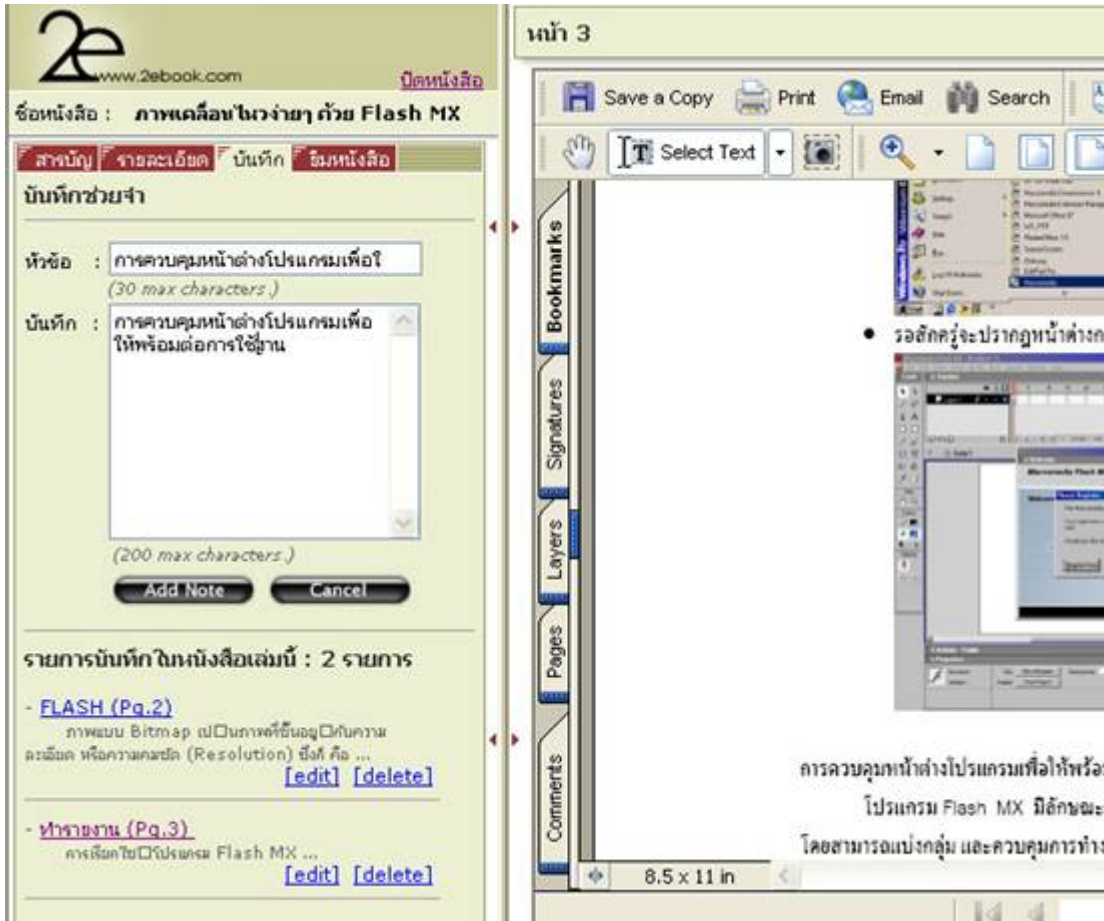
2e
www.2ebook.com
ปิดหนังสือ
ชื่อหนังสือ : ภาพเคลื่อนไหวง่ายๆ ด้วย Flash MX

สารบัญ | รายละเอียด | บันทึก | ชมหนังสือ

บันทึกช่วยจำ

หัวข้อ : การควบคุมหน้าต่างโปรแกรมเพื่อใ
(30 max characters.)
บันทึก : การควบคุมหน้าต่างโปรแกรมเพื่อให้พร้อมต่อการใช้งาน
(200 max characters.)
Add Note
Cancel

รายการบันทึกในหนังสือเล่มนี้ : 2 รายการ

- FLASH (Pg.2)
ภาพแบบ Bitmap เป็นภาพที่ขึ้นอยู่กับความละเอียด หรือความคมชัด (Resolution) ซึ่งก็ คือ ...
[edit] [delete]

- ทำรายงาน (Pg.3)
การเลือกใช้โปรแกรม Flash MX ...
[edit] [delete]

หน้า 3

Save a Copy
Print
Email
Search
Select Text

Bookmarks
Signatures
Layers
Pages
Comments

• รอสักครู่จะปรากฏหน้าต่างก

การควบคุมหน้าต่างโปรแกรมเพื่อให้พร้อ
โปรแกรม Flash MX มีลักษณะ
โดยสามารถแบ่งกลุ่ม และควบคุมการทำง

8.5 x 11 in